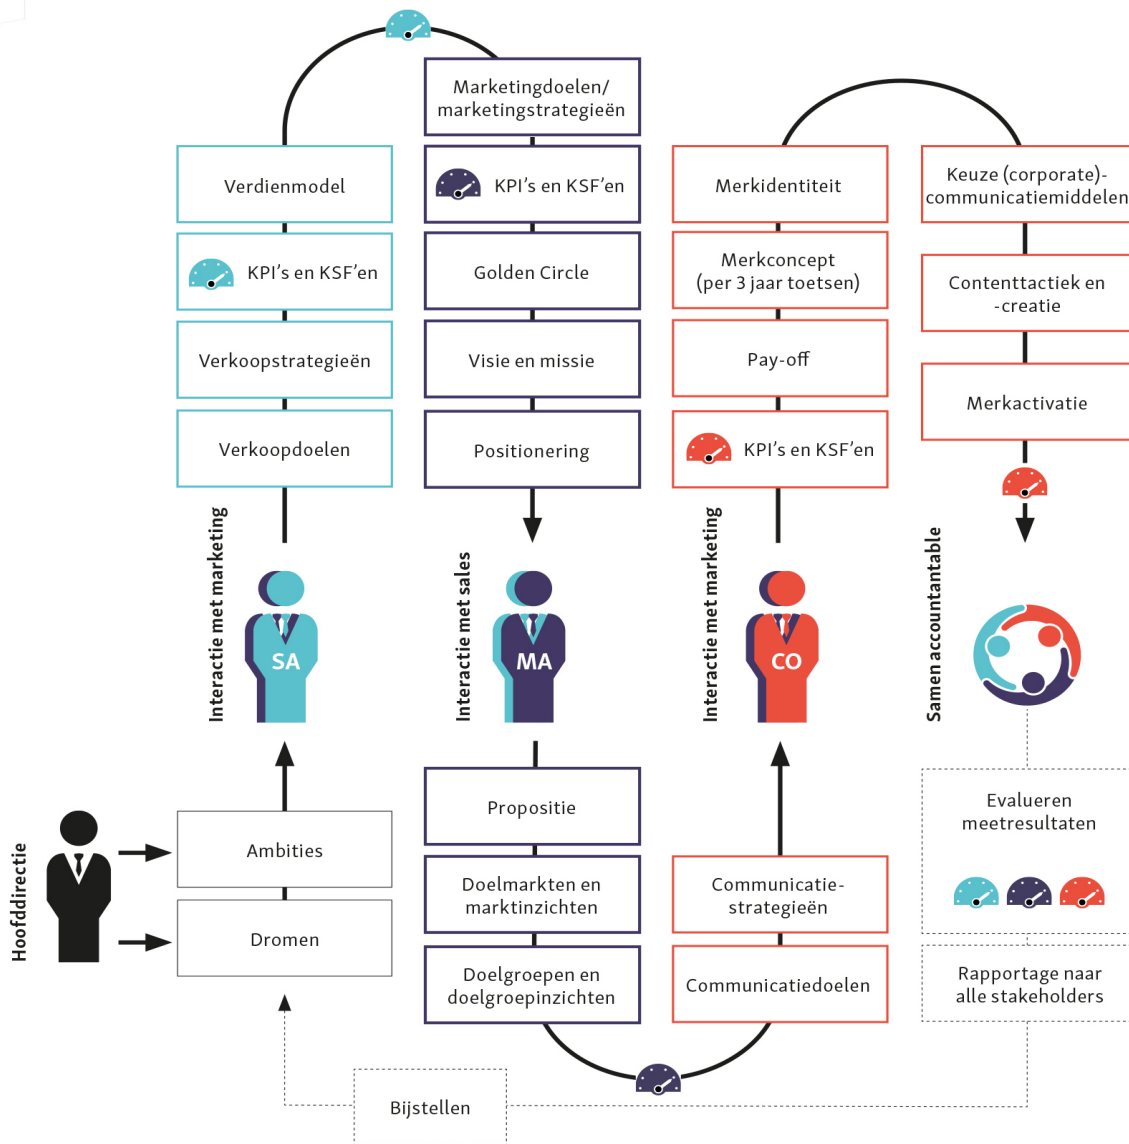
Hoofddirectie

Ambities

Dromen

Interactie met marketing

SA

Verkoopdoelen

Verkoopstrategieën

KPI's en KSF'en

Verdienmodel

Marketingdoelen/ marketingstrategieën

KPI's en KSF'en

Golden Circle

Visie en missie

Positionering

Interactie met sales

MA

Propositie

Doelmarkten en marktinzichten

Doelgroepen en doelgroepinzichten

Merkidentiteit

Merkconcept (per 3 jaar toetsen)

Pay-off

KPI's en KSF'en

Interactie met marketing

CO

Communicatie-strategieën

Communicatiedoelen

Keuze (corporate)-communicatiemiddelen

Contenttactiek en -creatie

Merkactivatie

Samen accountantable

Evalueren meetresultaten

Rapportage naar alle stakeholders

Bijstellen